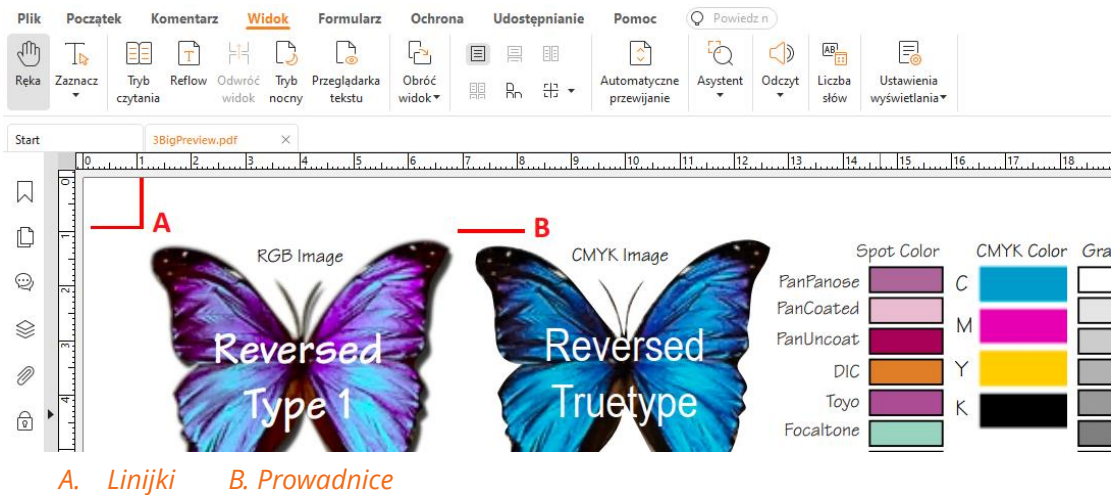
Plik Początek Komentarz Widok Formularz Ochrona Udostępnianie Pomoc Powiedz n

Ręka Zaznacz Tryb czytania Reflow Odwróć widok Tryb nocny Przeglądarka tekstu Obróć widok Automatyczne przewijanie Asystent Odczyt Liczba słów Ustawienia wyświetlania

Start 3BigPreview.pdf ×

0 1 2 3 4 5 6 7 8 9 10 11 12 13 14 15 16 17 18

A

B

RGB Image

Reversed Type 1

CMYK Image

Reversed Truetype

Spot Color

PanPanose

PanCoated

PanUncoat

DIC

Toyo

Focaltone

CMYK Color

C

M

Y

K

Gra

A. Linijki B. Prowadnice